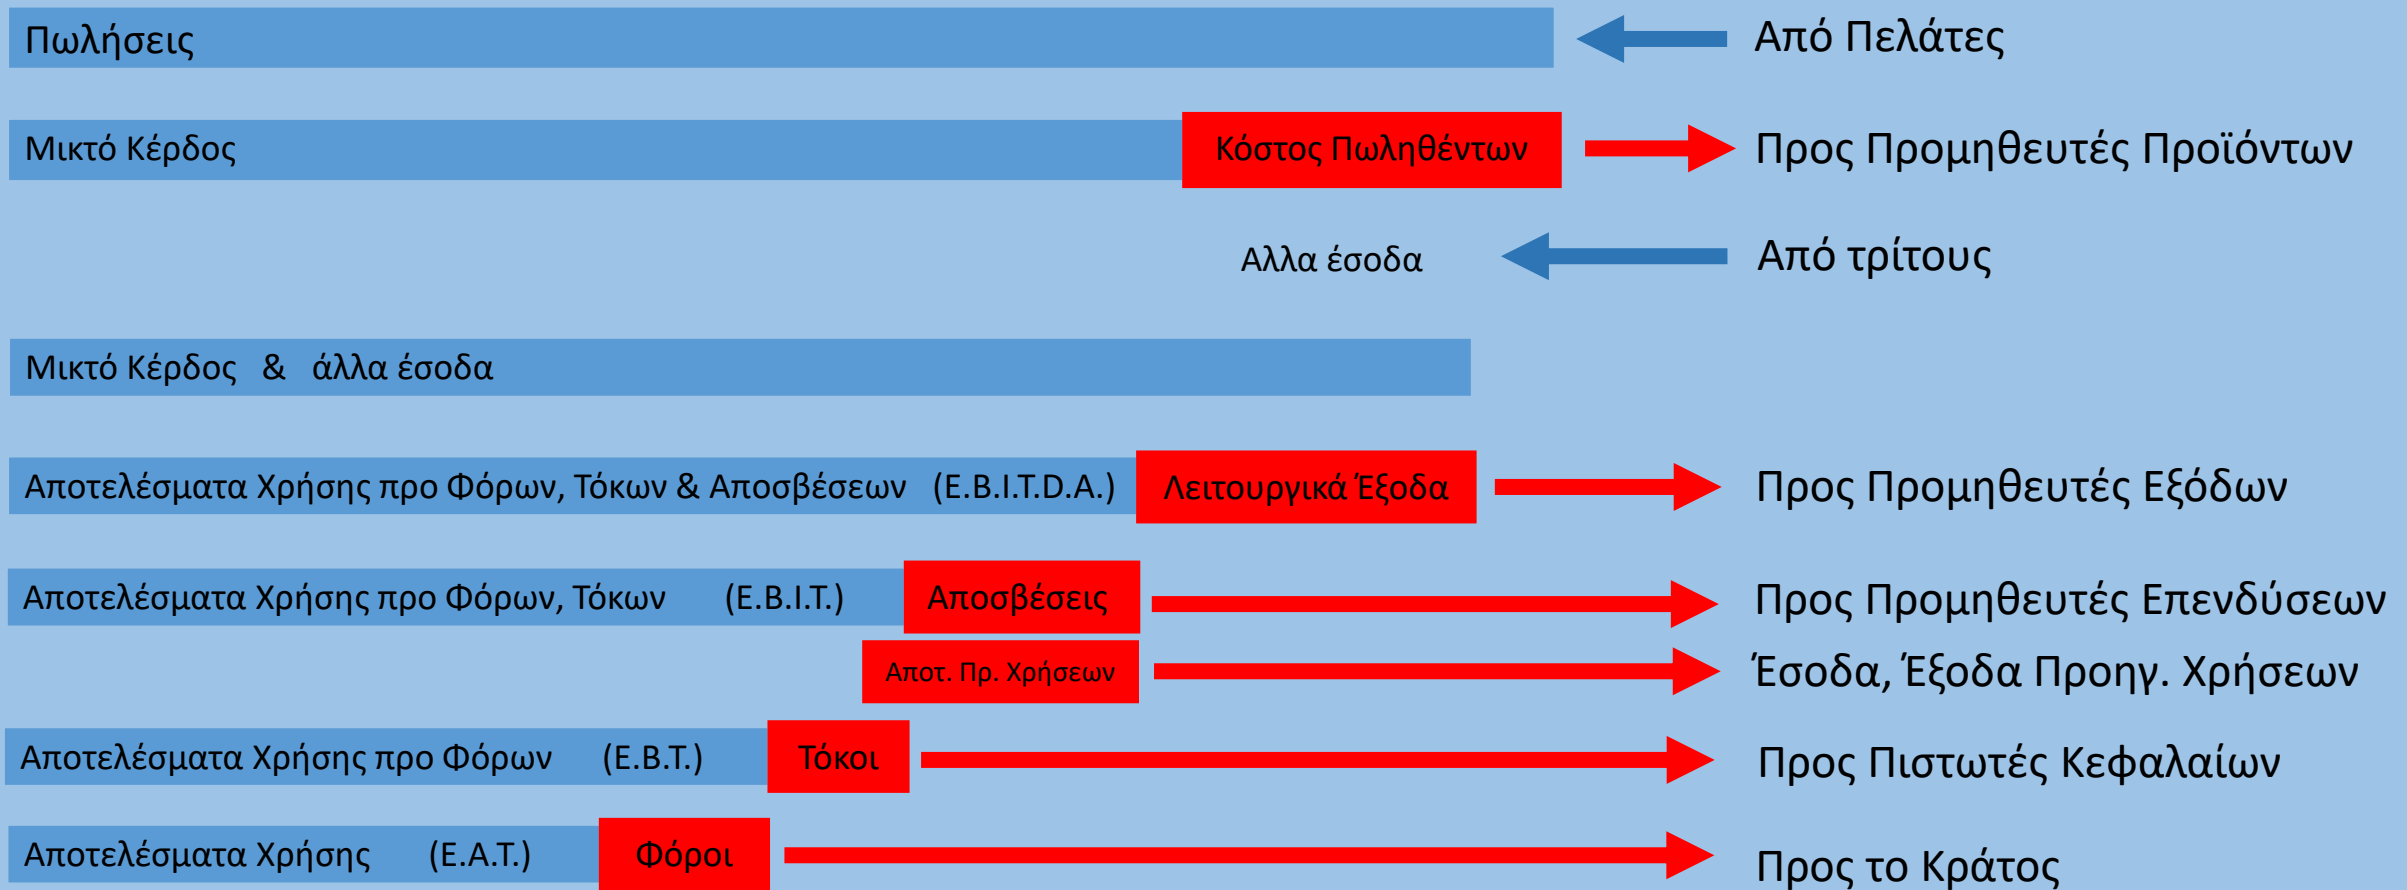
Πωλήσεις

Από Πελάτες

Μικτό Κέρδος

Κόστος Πωληθέντων

Προς Προμηθευτές Προϊόντων

Αλλα έσοδα

Από τρίτους

Μικτό Κέρδος & άλλα έσοδα

Αποτελέσματα Χρήσης προ Φόρων, Τόκων & Αποσβέσεων (E.B.I.T.D.A.)

Λειτουργικά Έξοδα

Προς Προμηθευτές Εξόδων

Αποτελέσματα Χρήσης προ Φόρων, Τόκων (E.B.I.T.)

Αποσβέσεις

Προς Προμηθευτές Επενδύσεων

Αποτ. Πρ. Χρήσεων

Έσοδα, Έξοδα Προηγ. Χρήσεων

Αποτελέσματα Χρήσης προ Φόρων (E.B.T.)

Τόκοι

Προς Πιστωτές Κεφαλαίων

Αποτελέσματα Χρήσης (E.A.T.)

Φόροι

Προς το Κράτος